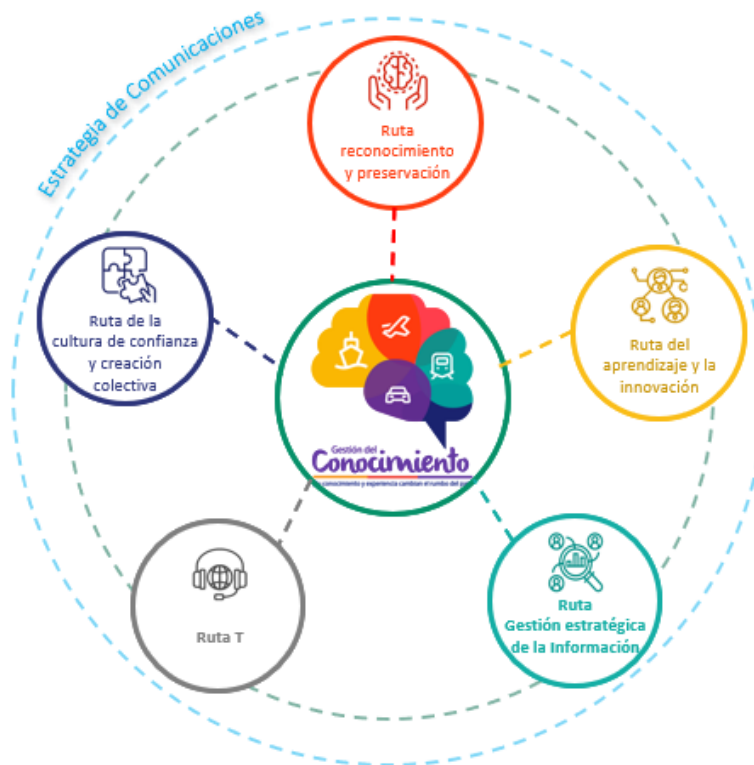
Estrategia de Comunicaciones

Ruta reconocimiento y preservación

Ruta de la cultura de confianza y creación colectiva

Gestión del Conocimiento
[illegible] conocimiento y experiencia cambian el rumbo del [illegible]

Ruta del aprendizaje y la innovación

Ruta T

Ruta Gestión estratégica de la Información